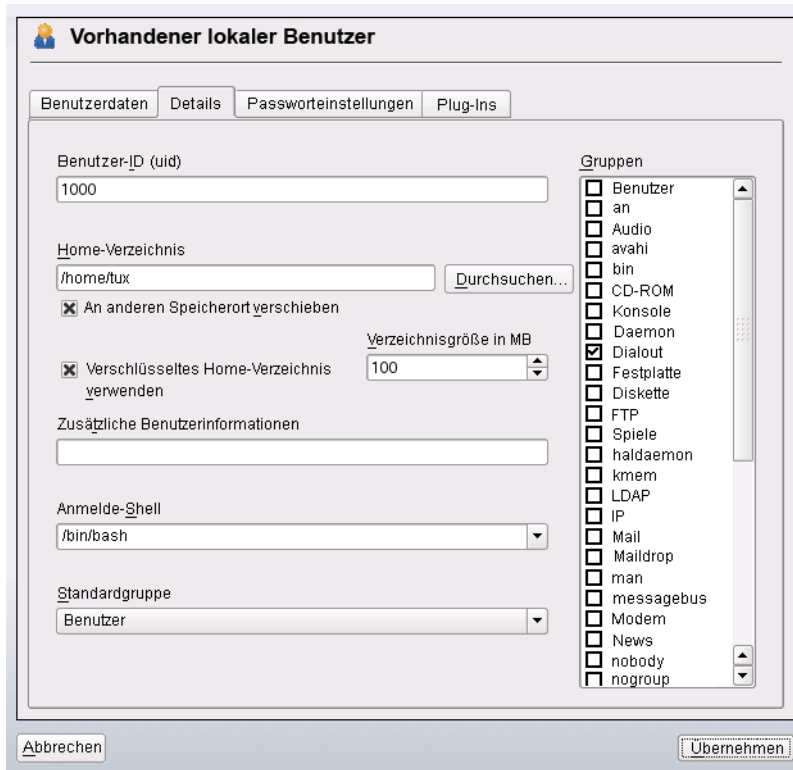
Vorhandener lokaler Benutzer

Benutzerdaten | Details | Passworteinstellungen | Plug-Ins

Benutzer-ID (uid)
1000

Home-Verzeichnis
/home/tux
Durchsuchen...
An anderen Speicherort verschieben

Verzeichnisgröße in MB
Verschlüsseltes Home-Verzeichnis verwenden
100

Zusätzliche Benutzerinformationen

Anmelde-Shell
/bin/bash

Standardgruppe
Benutzer

Gruppen
Benutzer
an
Audio
avahi
bin
CD-ROM
Konsole
Daemon
Dialout
Festplatte
Diskette
FTP
Spiele
haldaemon
kmem
LDAP
IP
Mail
Maildrop
man
messagebus
Modem
News
nobody
nogroup

Abbrechen
Übernehmen